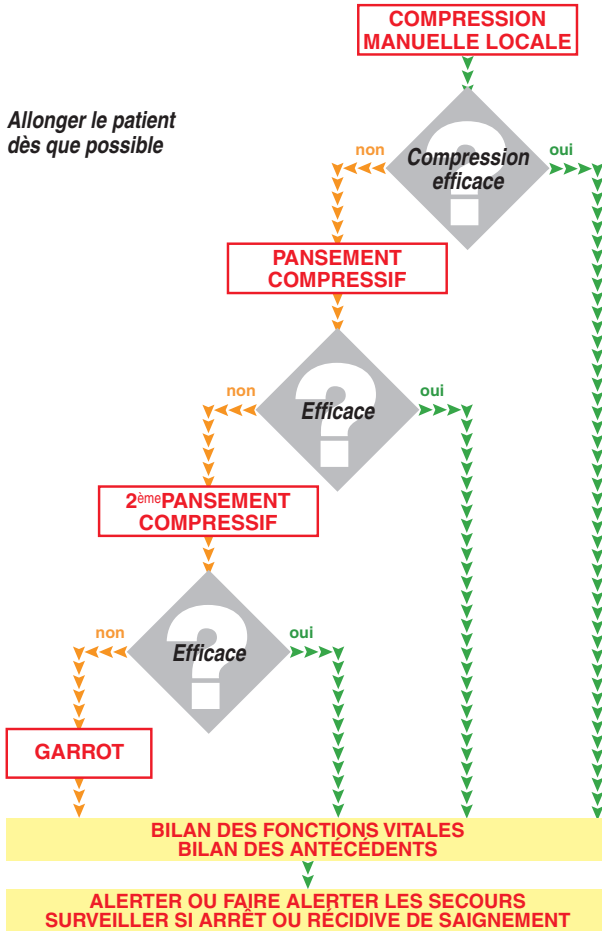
COMPRESSION MANUELLE LOCALE

Allonger le patient dès que possible

non

Compression efficace

oui

PANSEMENT COMPRESSIF

non

Efficace

oui

2$^{ème}$PANSEMENT COMPRESSIF

non

Efficace

oui

GARROT

BILAN DES FONCTIONS VITALES
BILAN DES ANTÉCÉDENTS

ALERTER OU FAIRE ALERTER LES SECOURS
SURVEILLER SI ARRÊT OU RÉCIDIVE DE SAIGNEMENT